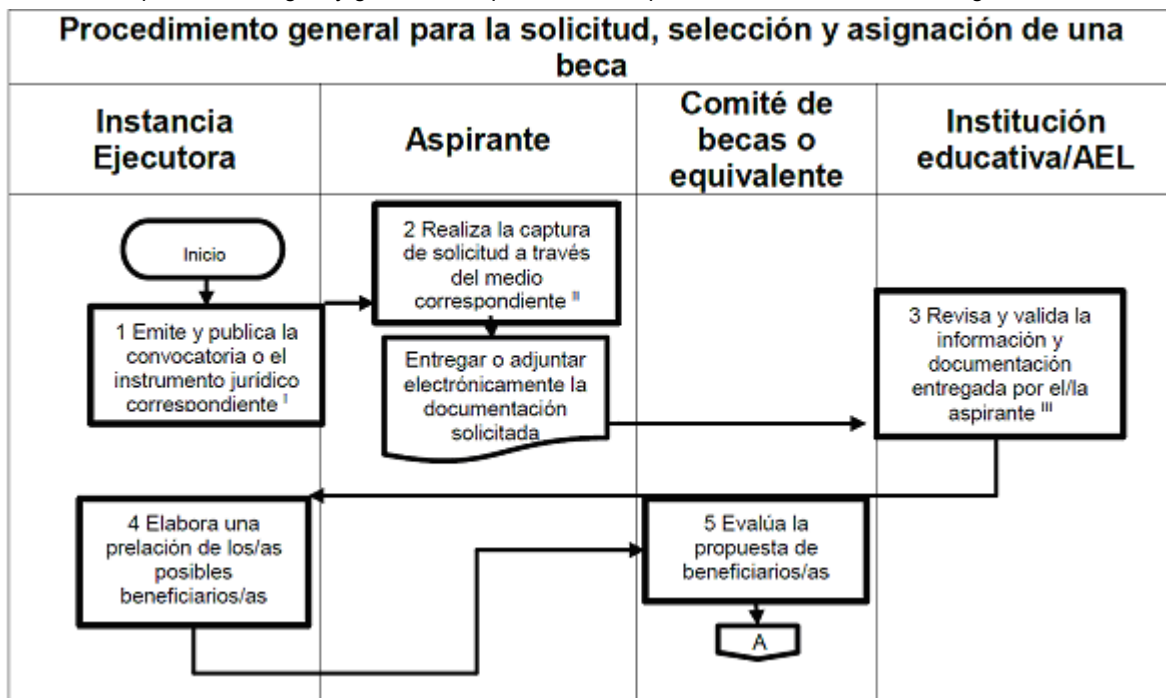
Procedimiento general para la solicitud, selección y asignación de una beca

| Instancia Ejecutora | Aspirante | Comité de becas o equivalente | Institución educativa/AEL |
|---|---|---|---|

Inicio

1 Emite y publica la convocatoria o el instrumento jurídico correspondiente I

2 Realiza la captura de solicitud a través del medio correspondiente II

Entregar o adjuntar electrónicamente la documentación solicitada

3 Revisa y valida la información y documentación entregada por el/la aspirante III

4 Elabora una prelación de los/as posibles beneficiarios/as

5 Evalúa la propuesta de beneficiarios/as

A